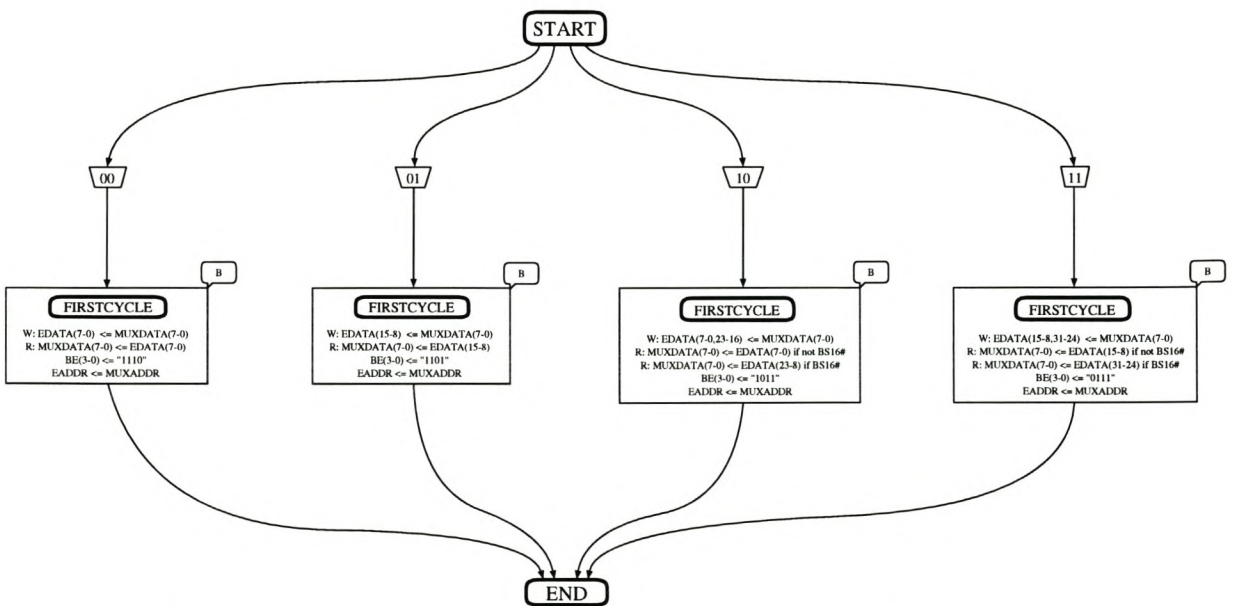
START

00

01

10

11

B

FIRSTCYCLE

W: EDATA(7-0) <= MUXDATA(7-0)
R: MUXDATA(7-0) <= EDATA(7-0)
BE(3-0) <= "1110"
EADDR <= MUXADDR

B

FIRSTCYCLE

W: EDATA(15-8) <= MUXDATA(7-0)
R: MUXDATA(7-0) <= EDATA(15-8)
BE(3-0) <= "1101"
EADDR <= MUXADDR

B

FIRSTCYCLE

W: EDATA(7-0,23-16) <= MUXDATA(7-0)
R: MUXDATA(7-0) <= EDATA(7-0) if not BS16#
R: MUXDATA(7-0) <= EDATA(23-8) if BS16#
BE(3-0) <= "1011"
EADDR <= MUXADDR

B

FIRSTCYCLE

W: EDATA(15-8,31-24) <= MUXDATA(7-0)
R: MUXDATA(7-0) <= EDATA(15-8) if not BS16#
R: MUXDATA(7-0) <= EDATA(31-24) if BS16#
BE(3-0) <= "0111"
EADDR <= MUXADDR

END